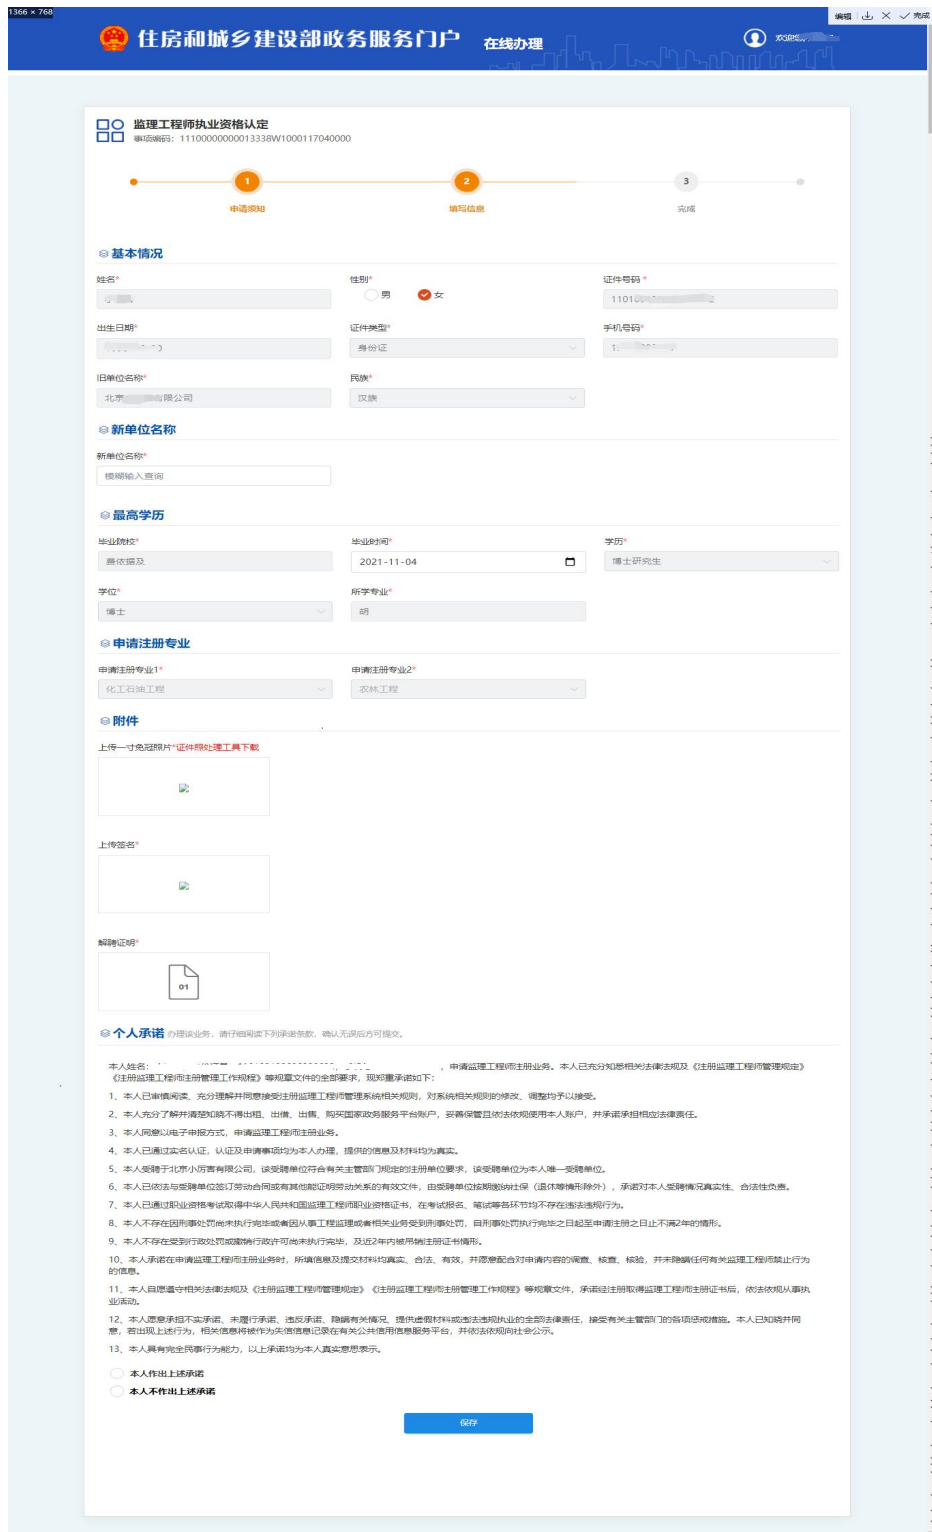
1366 × 768

编辑 完成

住房和城乡建设部政务服务门户 在线办理

欢迎您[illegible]

监理工程师执业资格认定
事项编码：11100000000013338W1000117040000

1 申请须知
2 填写信息
3 完成

基本情况

姓名*
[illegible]

性别*
男 女

证件号码*
1101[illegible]

出生日期*
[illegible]

证件类型*
身份证

手机号码*
1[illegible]

旧单位名称*
北京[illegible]限公司

民族*
汉族

新单位名称

新单位名称*
模糊输入查询

最高学历

毕业院校*
暂依据及

毕业时间*
2021-11-04

学历*
博士研究生

学位*
博士

所学专业*
胡

申请注册专业

申请注册专业1*
化工石油工程

申请注册专业2*
农林工程

附件

上传一寸免冠照片*证件照处理工具下载

上传签名*

解聘证明*

01

个人承诺 办理该业务，请仔细阅读下列承诺条款，确认无误后方可提交。

本人姓名：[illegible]，申请监理工程师注册业务。本人已充分知悉相关法律法规及《注册监理工程师管理规定》《注册监理工程师注册管理工作规程》等规章文件的全部要求，现郑重承诺如下：

1、本人已审慎阅读、充分理解并同意接受注册监理工程师管理系统相关规则，对系统相关规则的修改、调整均予以接受。

2、本人充分了解并清楚知晓不得出租、出借、出售、购买国家政务服务平台账户，妥善保管且依法依规使用本人账户，并承诺承担相应法律责任。

3、本人同意以电子申报方式，申请监理工程师注册业务。

4、本人已通过实名认证，认证及申请事项均为本人办理，提供的信息及材料均为真实。

5、本人受聘于北京小厉害有限公司，该受聘单位符合有关主管部门规定的注册单位要求，该受聘单位为本人唯一受聘单位。

6、本人已依法与受聘单位签订劳动合同或其他能证明劳动关系的有效文件，由受聘单位按期缴纳社保（退休等情形除外），承诺对本人受聘情况真实性、合法性负责。

7、本人已通过职业资格考试取得中华人民共和国监理工程师职业资格证书，在考试报名、笔试等各环节均不存在违法违规行为。

8、本人不存在因刑事处罚尚未执行完毕或者因从事工程监理或者相关业务受到刑事处罚，自刑事处罚执行完毕之日起至申请注册之日止不满2年的情形。

9、本人不存在受到行政处罚或撤销行政许可尚未执行完毕，及近2年内被吊销注册证书情形。

10、本人承诺在申请监理工程师注册业务时，所填信息及提交材料均真实、合法、有效，并愿意配合对申请内容的调查、核查、核验，并未隐瞒任何有关监理工程师禁止行为的信息。

11、本人自愿遵守相关法律法规及《注册监理工程师管理规定》《注册监理工程师注册管理工作规程》等规章文件，承诺经注册取得监理工程师注册证书后，依法依规从事执业活动。

12、本人愿意承担不实承诺、未履行承诺、违反承诺、隐瞒有关情况、提供虚假材料或违法违规执业的全部法律责任，接受有关主管部门的各项惩戒措施。本人已知晓并同意，若出现上述行为，相关信息将被作为失信信息记录在有关公共信用信息服务平台，并依法依规向社会公示。

13、本人具有完全民事行为能力，以上承诺均为本人真实意思表示。

本人作出上述承诺
本人不作出上述承诺

保存